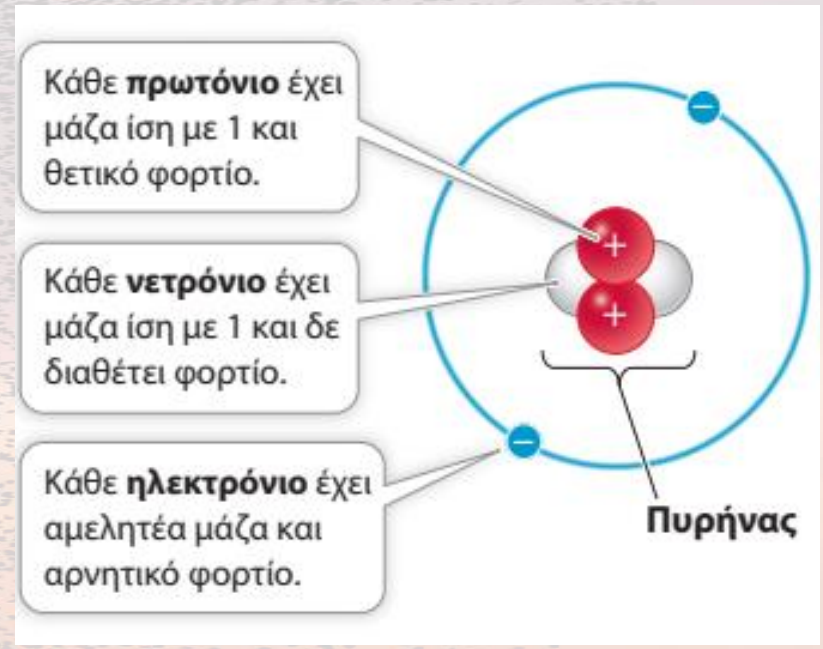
Κάθε **πρωτόνιο** έχει μάζα ίση με 1 και θετικό φορτίο.

Κάθε **νετρόνιο** έχει μάζα ίση με 1 και δε διαθέτει φορτίο.

Κάθε **ηλεκτρόνιο** έχει αμελητέα μάζα και αρνητικό φορτίο.

+
+
−
−

**Πυρήνας**